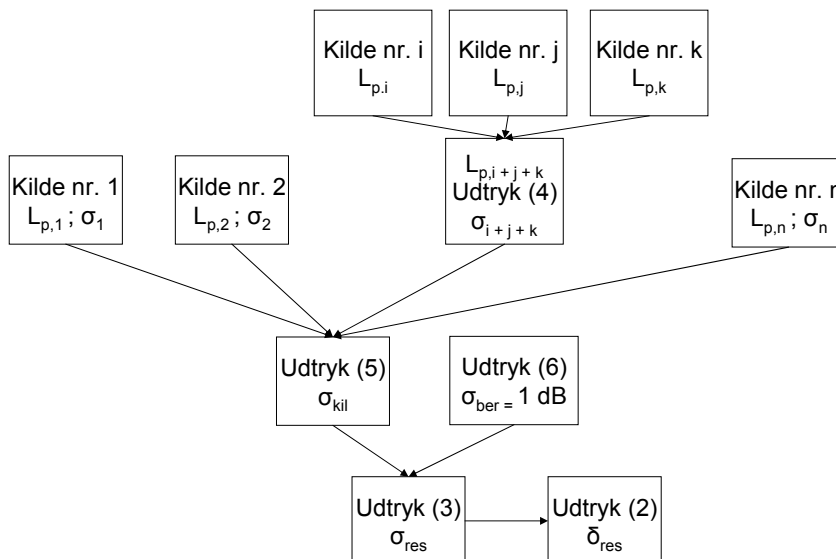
Kilde nr. i
$L_{p.i}$

Kilde nr. j
$L_{p,j}$

Kilde nr. k
$L_{p,k}$

Kilde nr. 1
$L_{p,1}$ ; $\sigma_1$

Kilde nr. 2
$L_{p,2}$ ; $\sigma_2$

$L_{p,i+j+k}$
Udtryk (4)
$\sigma_{i+j+k}$

Kilde nr. n
$L_{p,n}$ ; $\sigma_n$

Udtryk (5)
$\sigma_{kil}$

Udtryk (6)
$\sigma_{ber=}$ 1 dB

Udtryk (3)
$\sigma_{res}$

Udtryk (2)
$\delta_{res}$